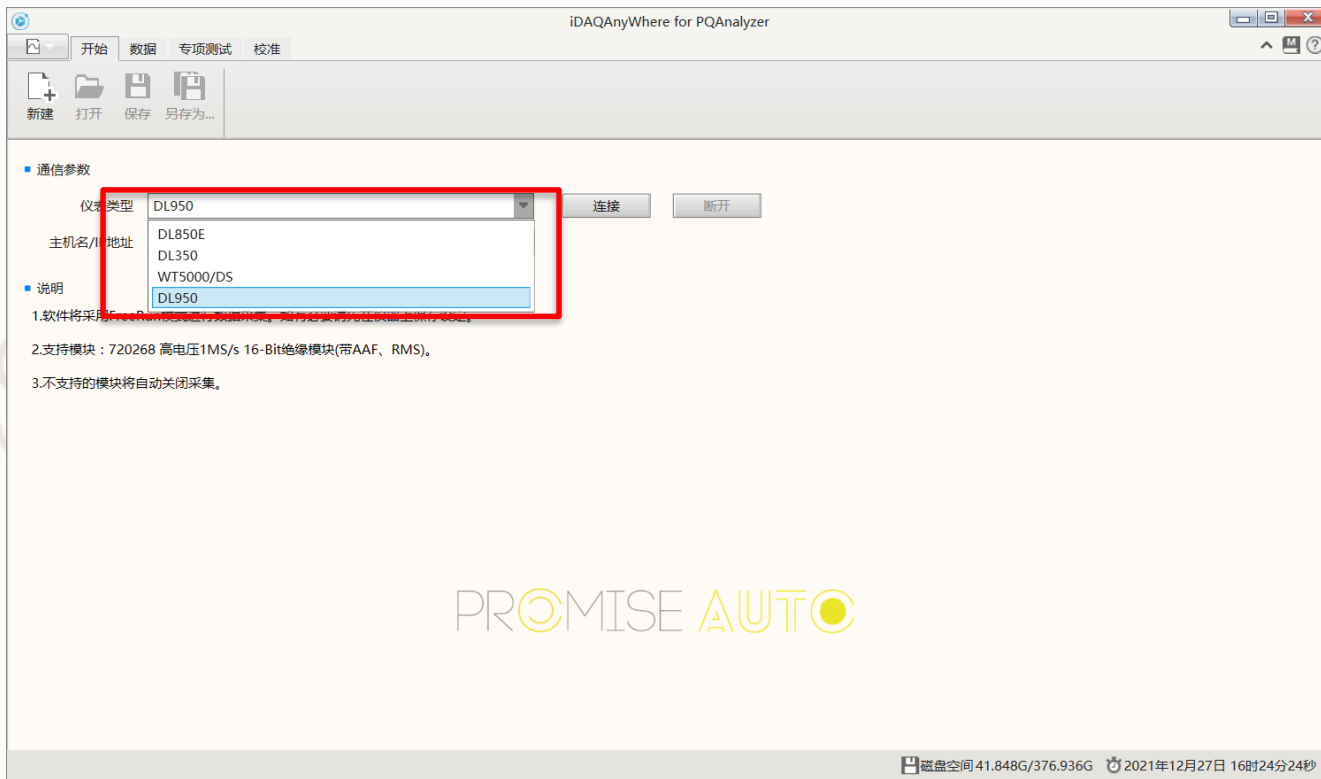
iDAQAnyWhere for PQAnalyzer

开始 数据 专项测试 校准

新建 打开 保存 另存为...

通信参数

仪表类型 DL950 连接 断开

主机名/I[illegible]地址

DL850E
DL350
WT5000/DS
DL950

说明

1.软件将采用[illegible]

2.支持模块：720268 高电压1MS/s 16-Bit绝缘模块(带AAF、RMS)。

3.不支持的模块将自动关闭采集。

PROMISE AUTO

磁盘空间 41.848G/376.936G 2021年12月27日 16时24分24秒